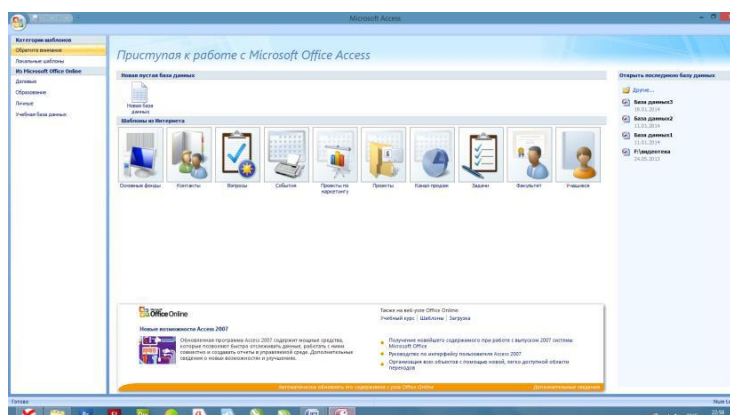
Microsoft Access

Категории шаблонов
Обратите внимание
Локальные шаблоны
Из Microsoft Office Online
Деловые
Образование
Личные
Учебная база данных

Приступая к работе с Microsoft Office Access

Новая пустая база данных
Новая база данных

Шаблоны из Интернета
Основные фонды
Контакты
Вопросы
События
Проекты по маркетингу
Проекты
Канал продаж
Задачи
Факультет
Учащиеся

Открыть последнюю базу данных
Другие...
База данных3
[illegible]
База данных2
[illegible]
База данных1
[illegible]
F:\медиатека
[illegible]

Office Online
Новые возможности Access 2007
Обновленная программа Access 2007 содержит мощные средства, которые позволяют быстро отслеживать данные, работать с ними совместно и создавать отчеты в управляемой среде. Дополнительные сведения о новых возможностях и улучшениях.

Также на веб-узле Office Online:
Учебный курс | Шаблоны | Загрузка

Получение новейшего содержимого при работе с выпуском 2007 системы Microsoft Office
Руководство по интерфейсу пользователя Access 2007
Организация всех объектов с помощью новой, легко доступной области переходов

Автоматически обновлять это содержимое с узла Office Online
Дополнительные сведения

Готово
Num Lock